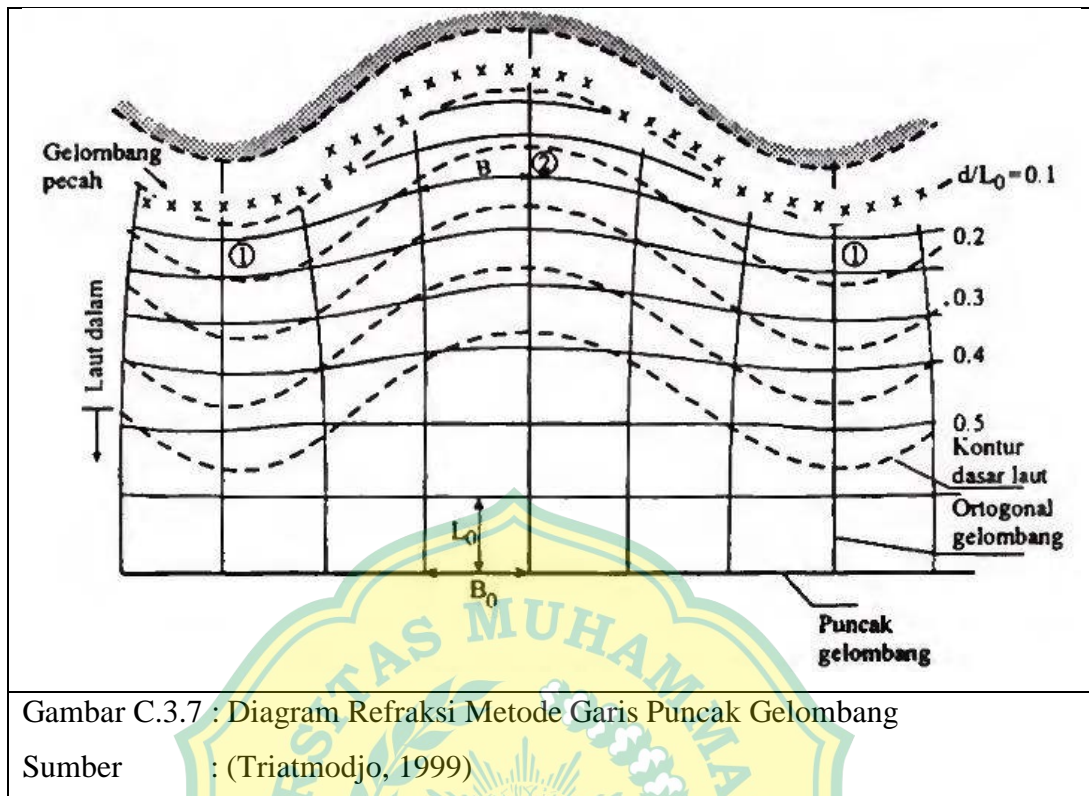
Gelombang pecah

B

②

$d/L_0 = 0.1$

①

①

0.2

0.3

0.4

0.5

Laut dalam

Kontur dasar laut

Ortogonal gelombang

$L_0$

$B_0$

Puncak gelombang

MUHAM

Gambar C.3.7 : Diagram Refraksi Metode Garis Puncak Gelombang

Sumber : (Triatmodjo, 1999)